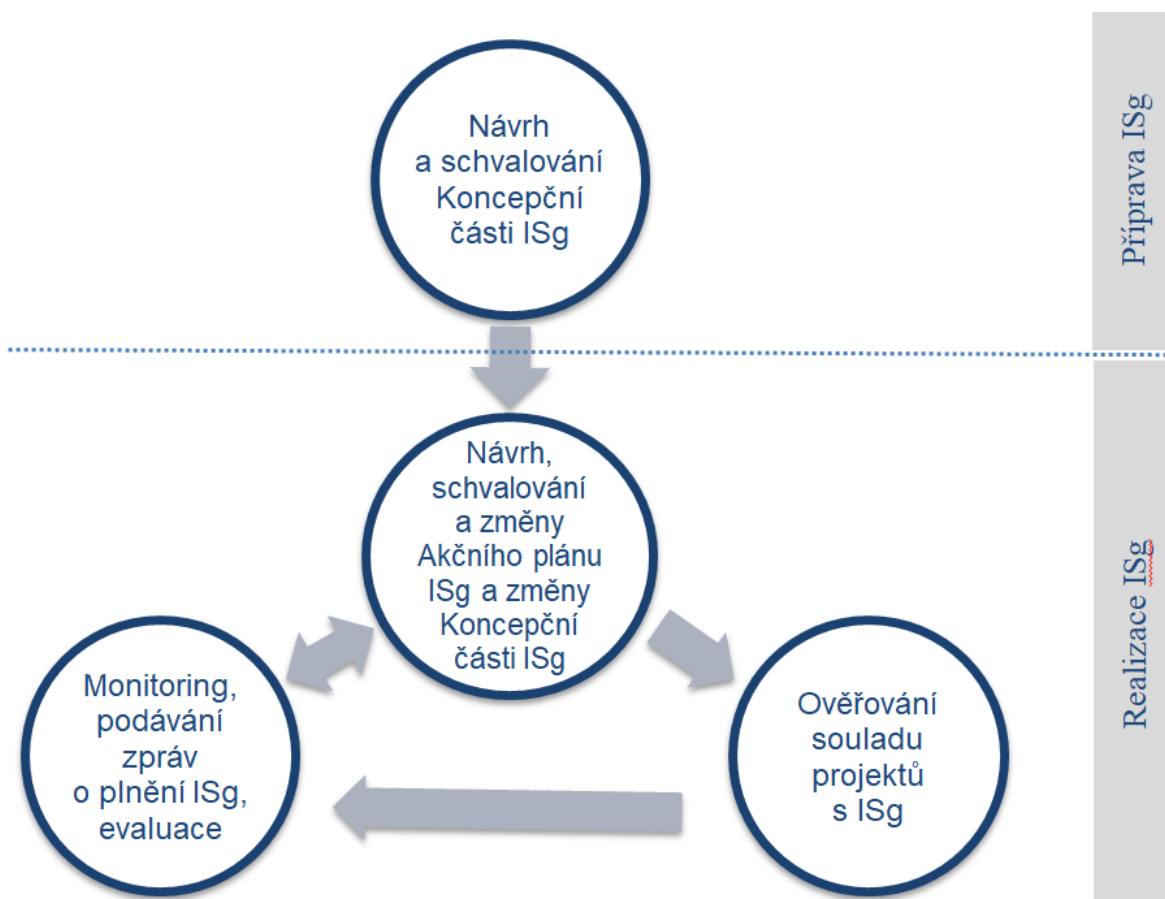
Návrh a schvalování Koncepční části ISg

Příprava ISg

Návrh, schvalování a změny Akčního plánu ISg a změny Koncepční části ISg

Monitoring, podávání zpráv o plnění ISg, evaluace

Ověřování souladu projektů s ISg

Realizace ISg